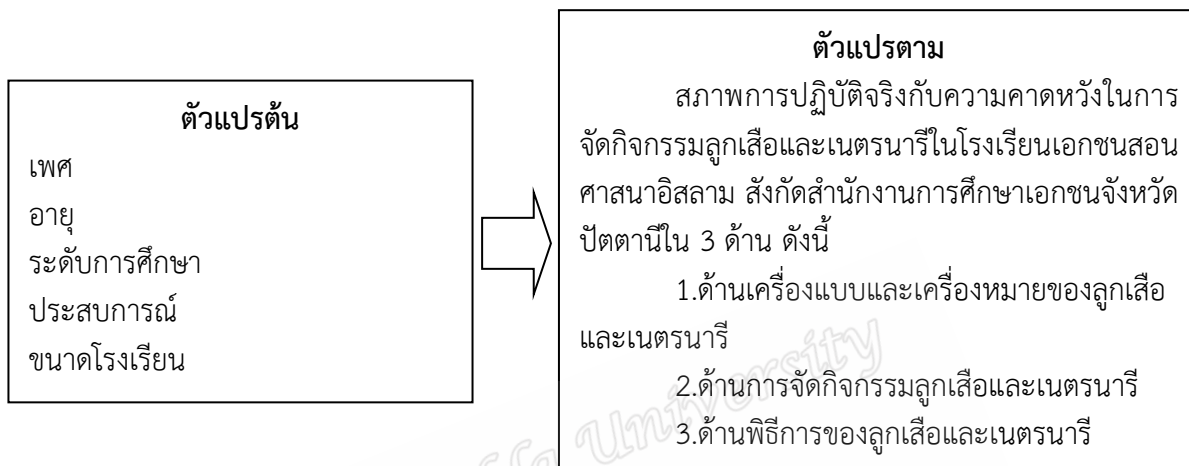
ตัวแปรต้น

เพศ
อายุ
ระดับการศึกษา
ประสบการณ์
ขนาดโรงเรียน

ตัวแปรตาม

สภาพการปฏิบัติจริงกับความคาดหวังในการจัดกิจกรรมลูกเสือและเนตรนารีในโรงเรียนเอกชนสอนศาสนาอิสลาม สังกัดสำนักงานการศึกษาเอกชนจังหวัดปัตตานีใน 3 ด้าน ดังนี้

1.ด้านเครื่องแบบและเครื่องหมายของลูกเสือและเนตรนารี

2.ด้านการจัดกิจกรรมลูกเสือและเนตรนารี

3.ด้านพิธีการของลูกเสือและเนตรนารี

University